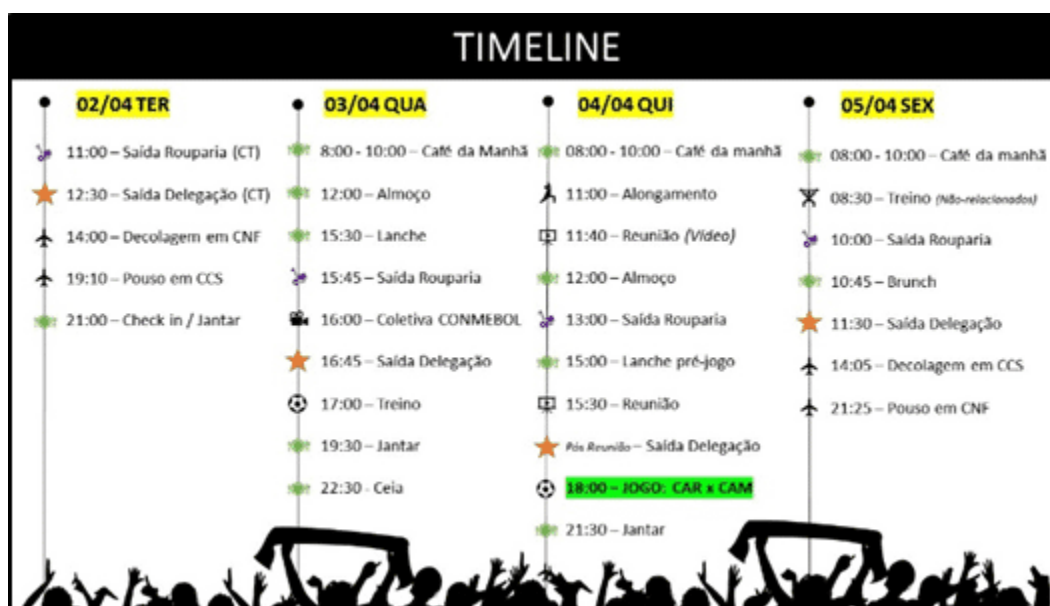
TIMELINE

02/04 TER

11:00 – Saída Rouparia (CT)

12:30 – Saída Delegação (CT)

14:00 – Decolagem em CNF

19:10 – Pouso em CCS

21:00 – Check in / Jantar

03/04 QUA

8:00 - 10:00 – Café da Manhã

12:00 – Almoço

15:30 – Lanche

15:45 – Saída Rouparia

16:00 – Coletiva CONMEBOL

16:45 – Saída Delegação

17:00 – Treino

19:30 – Jantar

22:30 - Ceia

04/04 QUI

08:00 - 10:00 – Café da manhã

11:00 – Alongamento

11:40 – Reunião (Vídeo)

12:00 – Almoço

13:00 – Saída Rouparia

15:00 – Lanche pré-jogo

15:30 – Reunião

Pós Reunião – Saída Delegação

18:00 – JOGO: CAR x CAM

21:30 – Jantar

05/04 SEX

08:00 - 10:00 – Café da manhã

08:30 – Treino (Não-relacionados)

10:00 – Saída Rouparia

10:45 – Brunch

11:30 – Saída Delegação

14:05 – Decolagem em CCS

21:25 – Pouso em CNF